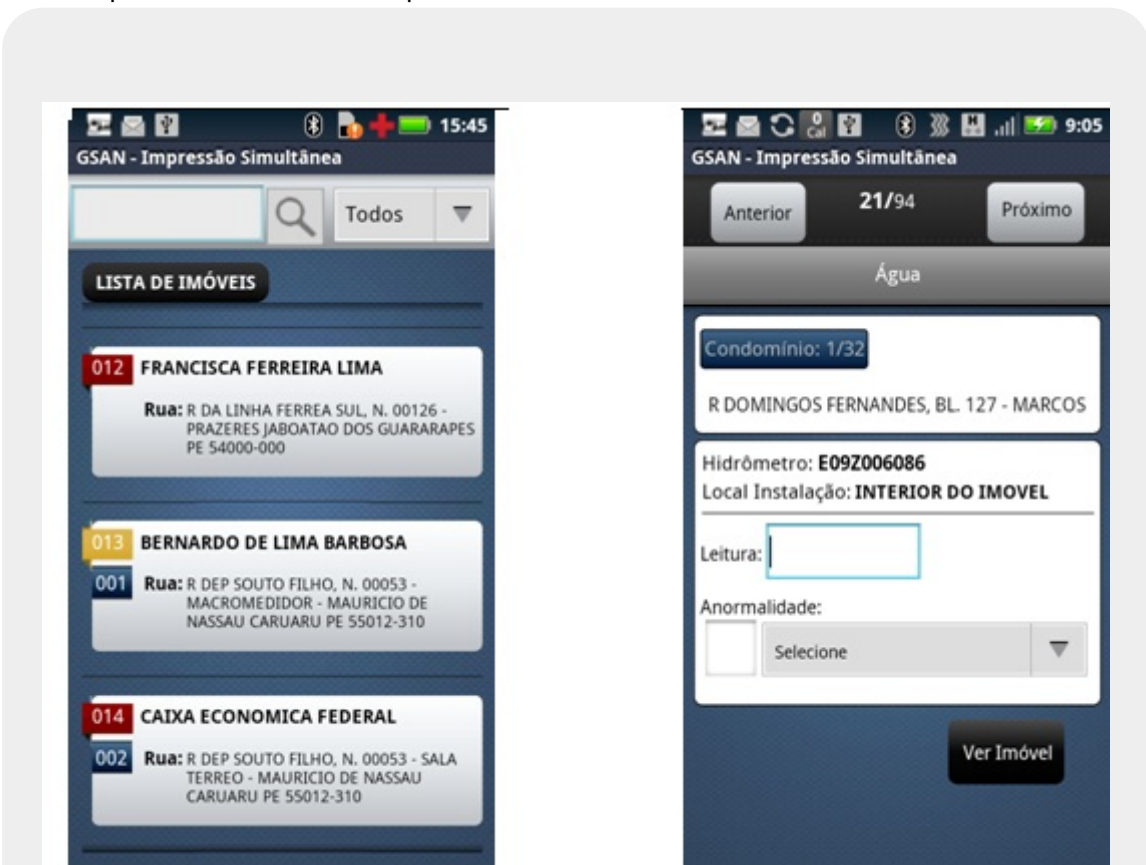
15:45
GSAN - Impressão Simultânea

Todos

LISTA DE IMÓVEIS

012 FRANCISCA FERREIRA LIMA
Rua: R DA LINHA FERREA SUL, N. 00126 - PRAZERES JABOATAO DOS GUARARAPES PE 54000-000

013 BERNARDO DE LIMA BARBOSA
001 Rua: R DEP SOUTO FILHO, N. 00053 - MACROMEDIDOR - MAURICIO DE NASSAU CARUARU PE 55012-310

014 CAIXA ECONOMICA FEDERAL
002 Rua: R DEP SOUTO FILHO, N. 00053 - SALA TERREO - MAURICIO DE NASSAU CARUARU PE 55012-310

9:05
GSAN - Impressão Simultânea

Anterior 21/94 Próximo

Água

Condomínio: 1/32

R DOMINGOS FERNANDES, BL. 127 - MARCOS

Hidrômetro: E09Z006086
Local Instalação: INTERIOR DO IMOVEL

Leitura:

Anormalidade:

Selecione

Ver Imóvel